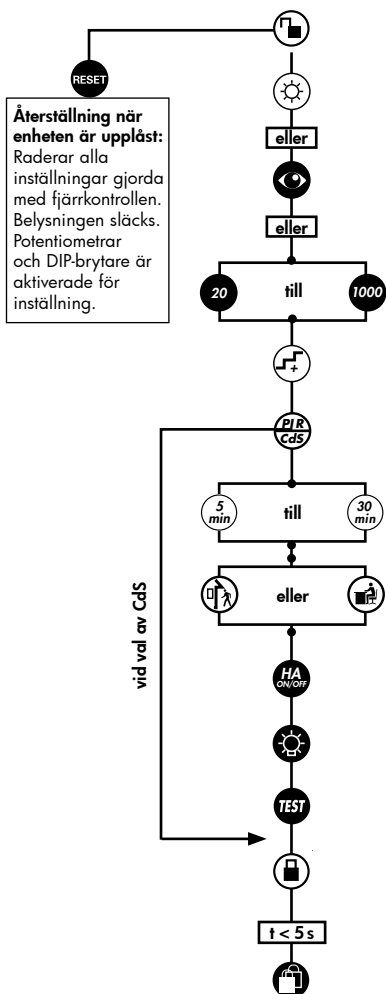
RESET

**Återställning när enheten är upplåst:**
Raderar alla inställningar gjorda med fjärrkontrollen. Belysningen släcks. Potentiometrar och DIP-brytare är aktiverade för inställning.

eller

eller

20 till 1000

PIR
CdS

5 min till 30 min

eller

vid val av CdS

HA ON/OFF

TEST

t < 5 s